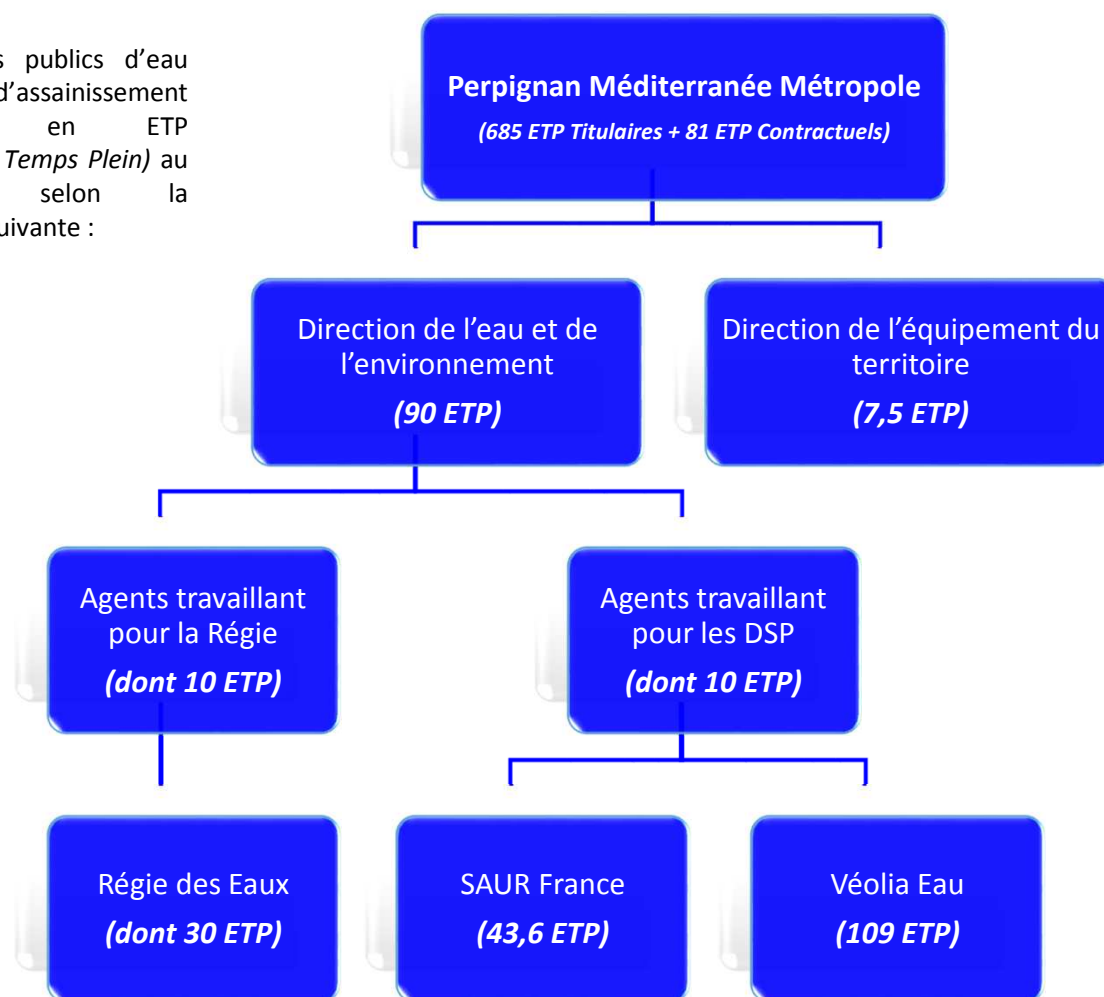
s publics d'eau d'assainissement en ETP Temps Plein) au selon la uivante :

**Perpignan Méditerranée Métropole**
*(685 ETP Titulaires + 81 ETP Contractuels)*

Direction de l'eau et de l'environnement
***(90 ETP)***

Direction de l'équipement du territoire
***(7,5 ETP)***

Agents travaillant pour la Régie
***(dont 10 ETP)***

Agents travaillant pour les DSP
***(dont 10 ETP)***

Régie des Eaux
***(dont 30 ETP)***

SAUR France
***(43,6 ETP)***

Véolia Eau
***(109 ETP)***